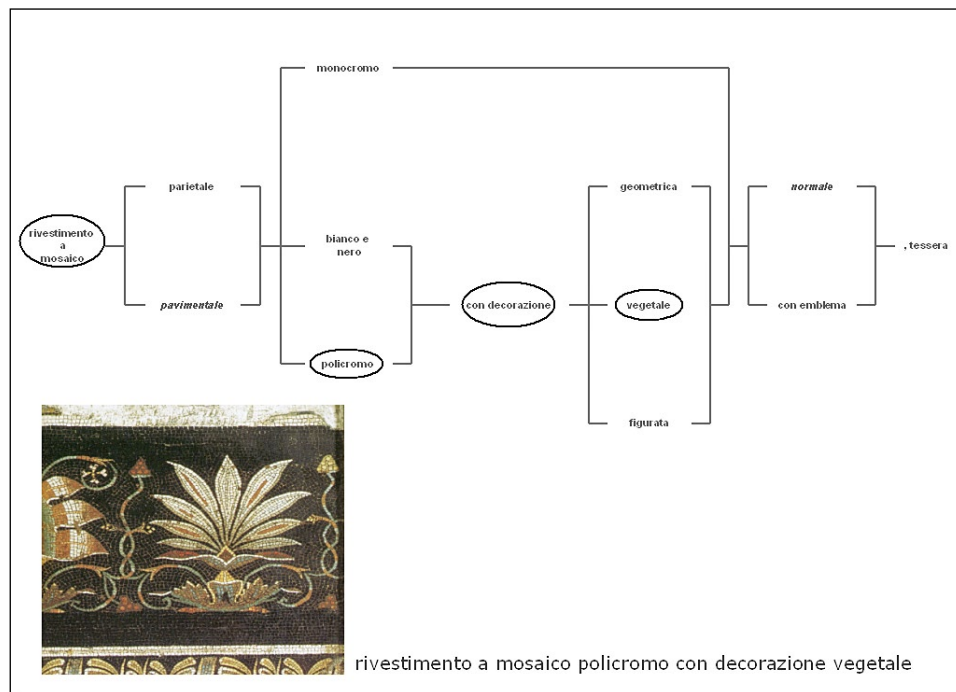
rivestimento a mosaico

parietale

*pavimentale*

monocromo

bianco e nero

policromo

con decorazione

geometrica

vegetale

figurata

*normale*

con emblema

, tessera

rivestimento a mosaico policromo con decorazione vegetale